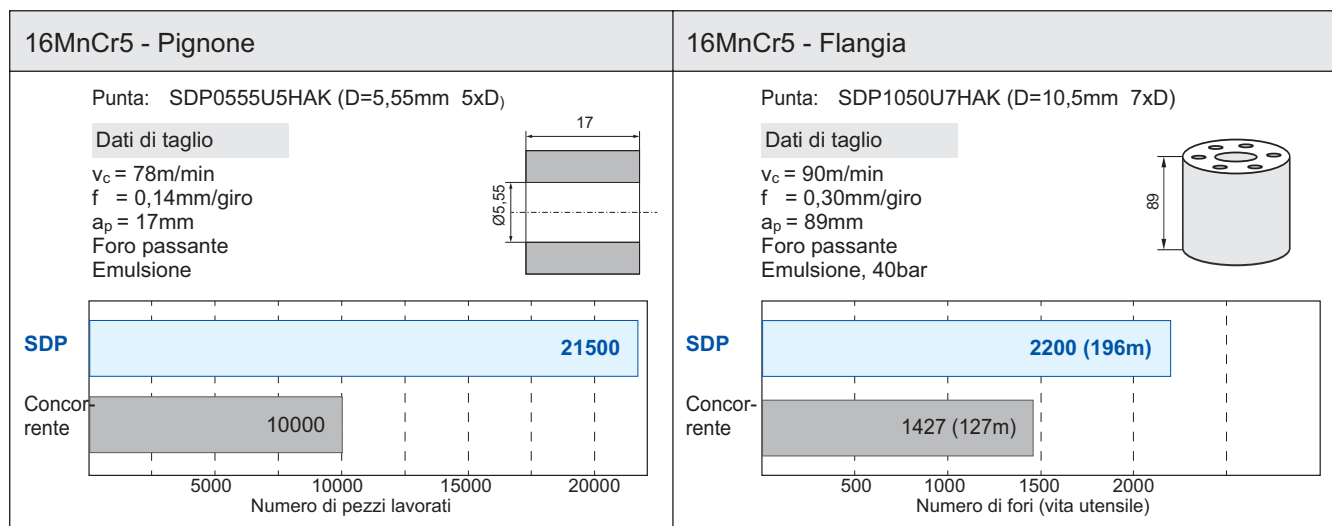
16MnCr5 - Pignone

Punta: SDP0555U5HAK (D=5,55mm 5xD)

Dati di taglio

$v_c$ = 78m/min
f = 0,14mm/giro
$a_p$ = 17mm
Foro passante
Emulsione

17

Ø5,55

SDP

21500

Concorrente

10000

5000 10000 15000 20000
Numero di pezzi lavorati

16MnCr5 - Flangia

Punta: SDP1050U7HAK (D=10,5mm 7xD)

Dati di taglio

$v_c$ = 90m/min
f = 0,30mm/giro
$a_p$ = 89mm
Foro passante
Emulsione, 40bar

89

SDP

2200 (196m)

Concorrente

1427 (127m)

500 1000 1500 2000
Numero di fori (vita utensile)